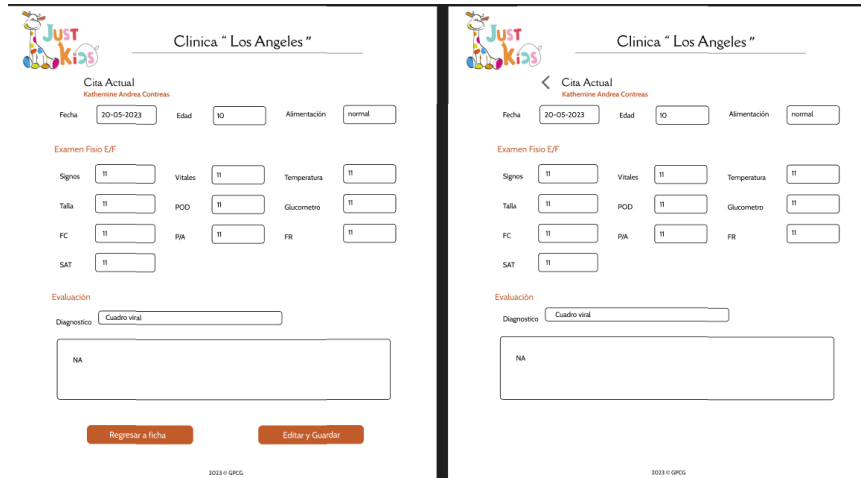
JUST KIDS

Clinica " Los Angeles "

Cita Actual
Katherine Andrea Contreas

Fecha 20-05-2023
Edad 10
Alimentación normal

Examen Fisio E/F

Signos 11
Vitales 11
Temperatura 11
Talla 11
POD 11
Glucometro 11
FC 11
P/A 11
FR 11
SAT 11

Evaluación

Diagnostico Cuadro viral

NA

Regresar a ficha
Editar y Guardar

2023 © GPCG

JUST KIDS

Clinica " Los Angeles "

Cita Actual
Katherine Andrea Contreas

Fecha 20-05-2023
Edad 10
Alimentación normal

Examen Fisio E/F

Signos 11
Vitales 11
Temperatura 11
Talla 11
POD 11
Glucometro 11
FC 11
P/A 11
FR 11
SAT 11

Evaluación

Diagnostico Cuadro viral

NA

2023 © GPCG